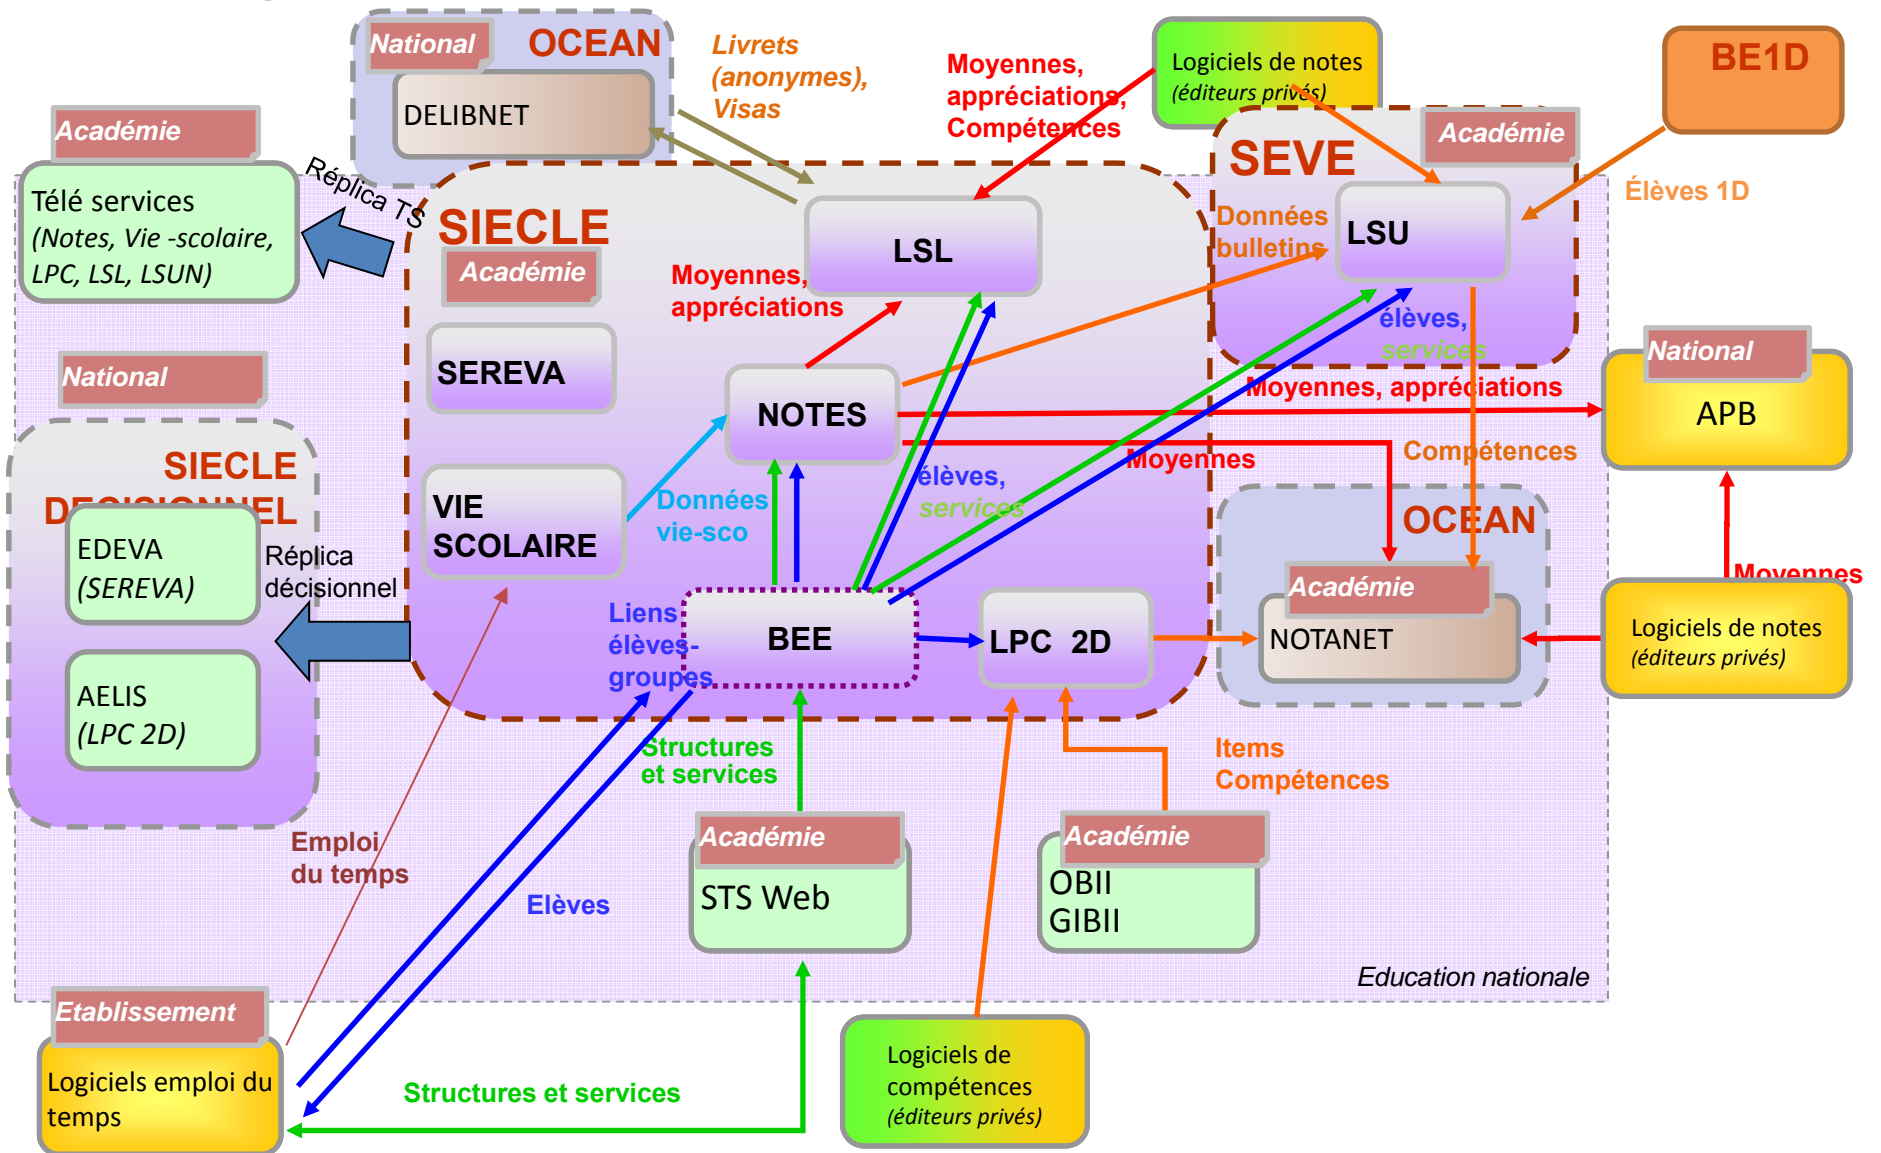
National OCEAN
DELIBNET

Livrets (anonymes), Visas

Moyennes, appréciations, Compétences

Logiciels de notes (éditeurs privés)

BE1D

Académie

Télé services (Notes, Vie -scolaire, LPC, LSL, LSUN)

Réplica TS

SIECLE
Académie

LSL

SEVE
Académie

Données bulletins

LSU

Élèves 1D

Moyennes, appréciations

SEREVA

National

NOTES

élèves, services

National
APB

Moyennes, appréciations

Compétences

SIECLE DECISIONNEL

EDEVA (SEREVA)

Réplica décisionnel

AELIS (LPC 2D)

VIE SCOLAIRE

Données vie-sco

élèves, services

Moyennes

OCEAN
Académie
NOTANET

Moyennes

Logiciels de notes (éditeurs privés)

Liens élèves-groupes

BEE

LPC 2D

Structures et services

Items Compétences

Emploi du temps

Elèves

Académie
STS Web

Académie
OBII
GIBII

Education nationale

Etablissement
Logiciels emploi du temps

Structures et services

Logiciels de compétences (éditeurs privés)